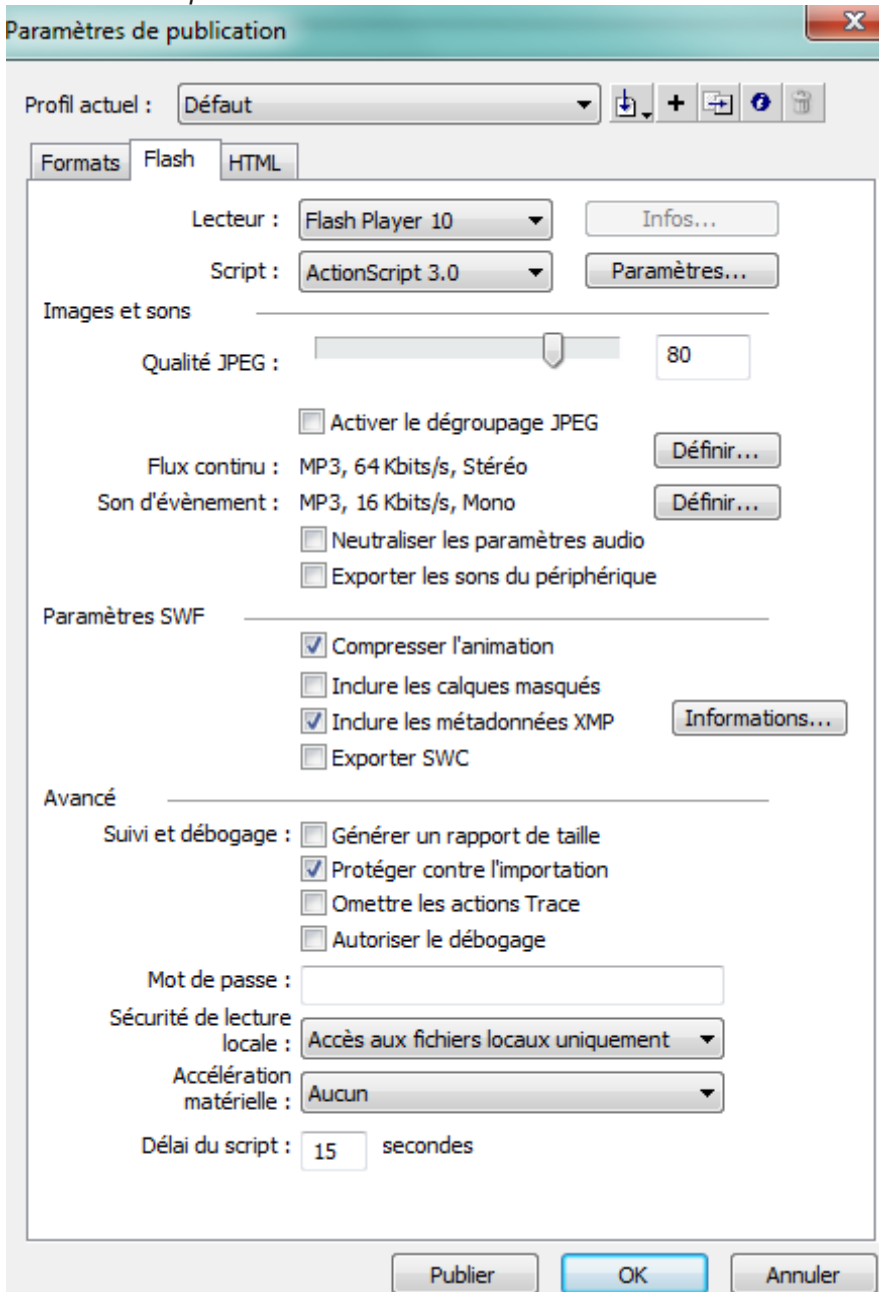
Paramètres de publication

Profil actuel : Défaut

Formats Flash HTML

Lecteur : Flash Player 10
Infos...

Script : ActionScript 3.0
Paramètres...

Images et sons

Qualité JPEG : 80

Activer le dégroupage JPEG

Flux continu : MP3, 64 Kbits/s, Stéréo
Définir...

Son d'évènement : MP3, 16 Kbits/s, Mono
Définir...

Neutraliser les paramètres audio

Exporter les sons du périphérique

Paramètres SWF

Compresser l'animation

Inclure les calques masqués

Inclure les métadonnées XMP
Informations...

Exporter SWC

Avancé

Suivi et débogage : Générer un rapport de taille

Protéger contre l'importation

Omettre les actions Trace

Autoriser le débogage

Mot de passe :

Sécurité de lecture locale : Accès aux fichiers locaux uniquement

Accélération matérielle : Aucun

Délai du script : 15 secondes

Publier OK Annuler